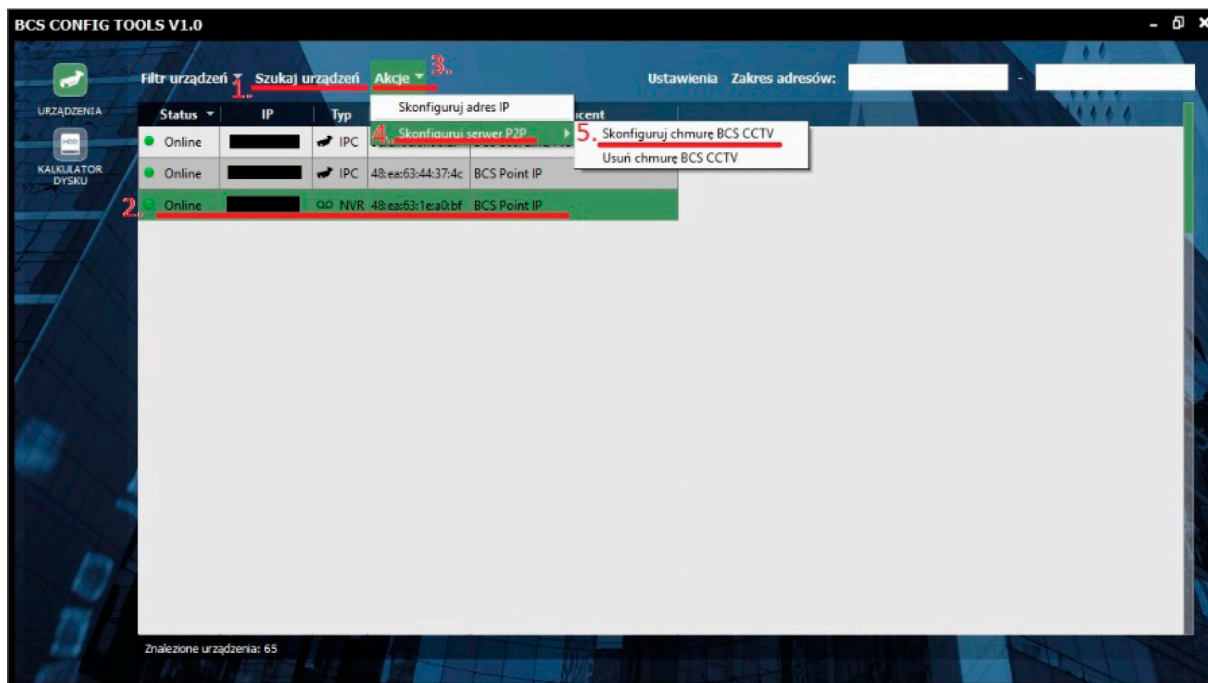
BCS CONFIG TOOLS V1.0

URZĄDZENIA

HDD

KALKULATOR DYSKU

Filtr urządzeń Szukaj urządzeń Akcje 3.

1.

Ustawienia Zakres adresów: -

| Status | IP | Typ | | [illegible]ucent |
|---|---|---|---|---|
| Online | | IPC | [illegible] | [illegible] |
| Online | | IPC | 48:ea:63:44:37:4c | BCS Point IP |
| 2. Online | | NVR | 48:ea:63:1e:a0:bf | BCS Point IP |

Skonfiguruj adres IP

4. Skonfiguruj serwer P2P

5. Skonfiguruj chmurę BCS CCTV

Usuń chmurę BCS CCTV

Znalezione urządzenia: 65